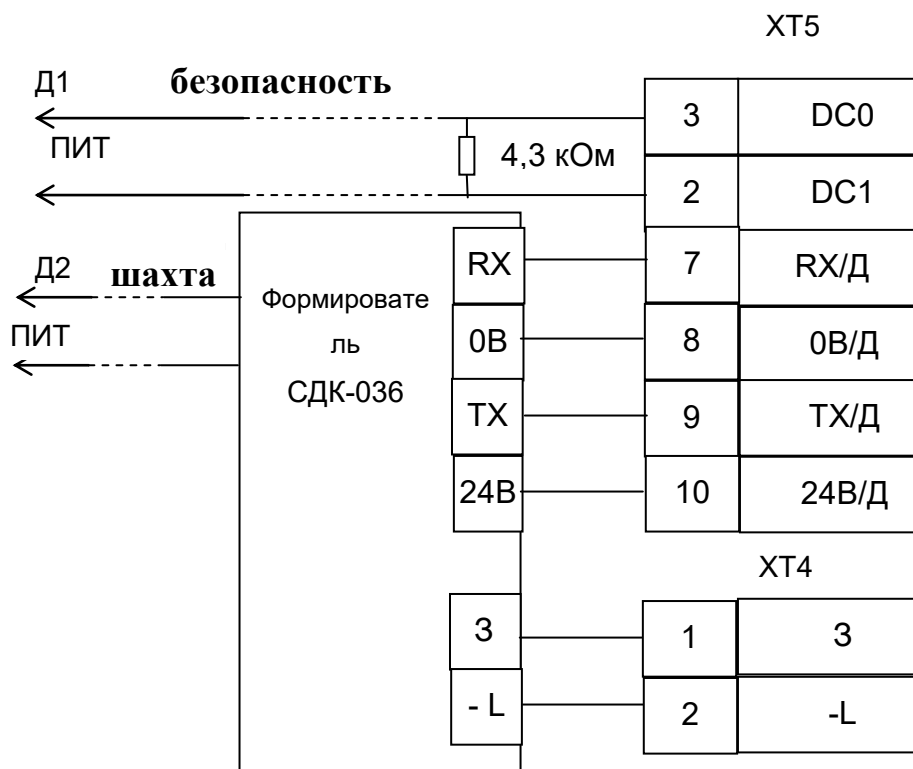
XT5

Д1 безопасность

ПИТ

4,3 кОм

| 3 | DC0 |
|---|---|
| 2 | DC1 |
| 7 | RX/Д |
| 8 | 0В/Д |
| 9 | TX/Д |
| 10 | 24В/Д |

Д2 шахта

ПИТ

Формирователь СДК-036

RX

0В

TX

24В

XT4

З

- L

| 1 | З |
|---|---|
| 2 | -L |